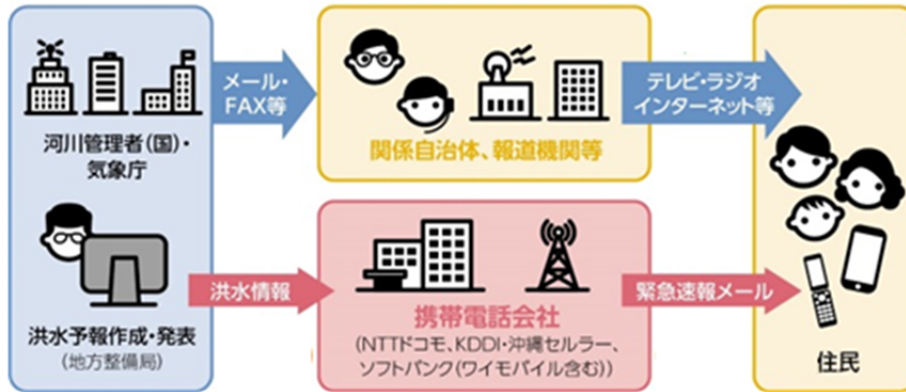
河川管理者(国)・気象庁

洪水予報作成・発表
(地方整備局)

メール・FAX等

関係自治体、報道機関等

テレビ・ラジオ インターネット等

洪水情報

携帯電話会社
(NTTドコモ、KDDI・沖縄セルラー、ソフトバンク(ワイモバイル含む))

緊急速報メール

住民